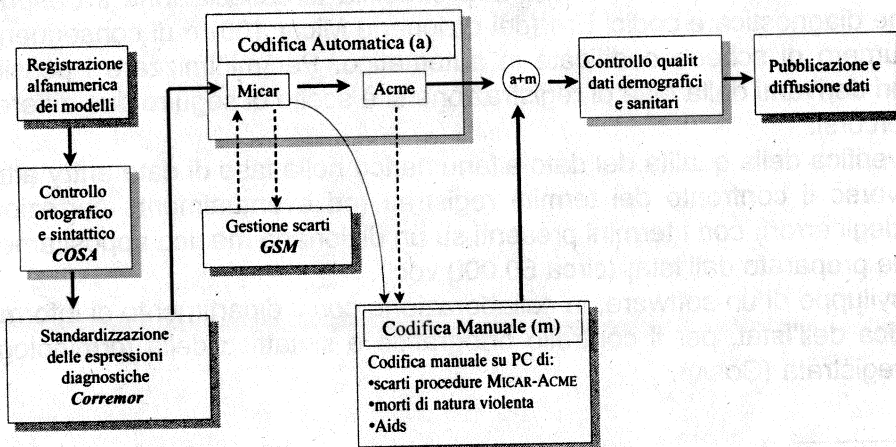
Registrazione alfanumerica dei modelli

Controllo ortografico e sintattico
*COSA*

Standardizzazione delle espressioni diagnostiche
*Corremor*

Codifica Automatica (a)

Micar

Acme

Gestione scarti
*GSM*

a+m

Controllo qualit dati demografici e sanitari

Pubblicazione e diffusione dati

Codifica Manuale (m)

Codifica manuale su PC di:
•scarti procedure MICAR-ACME
•morti di natura violenta
•Aids